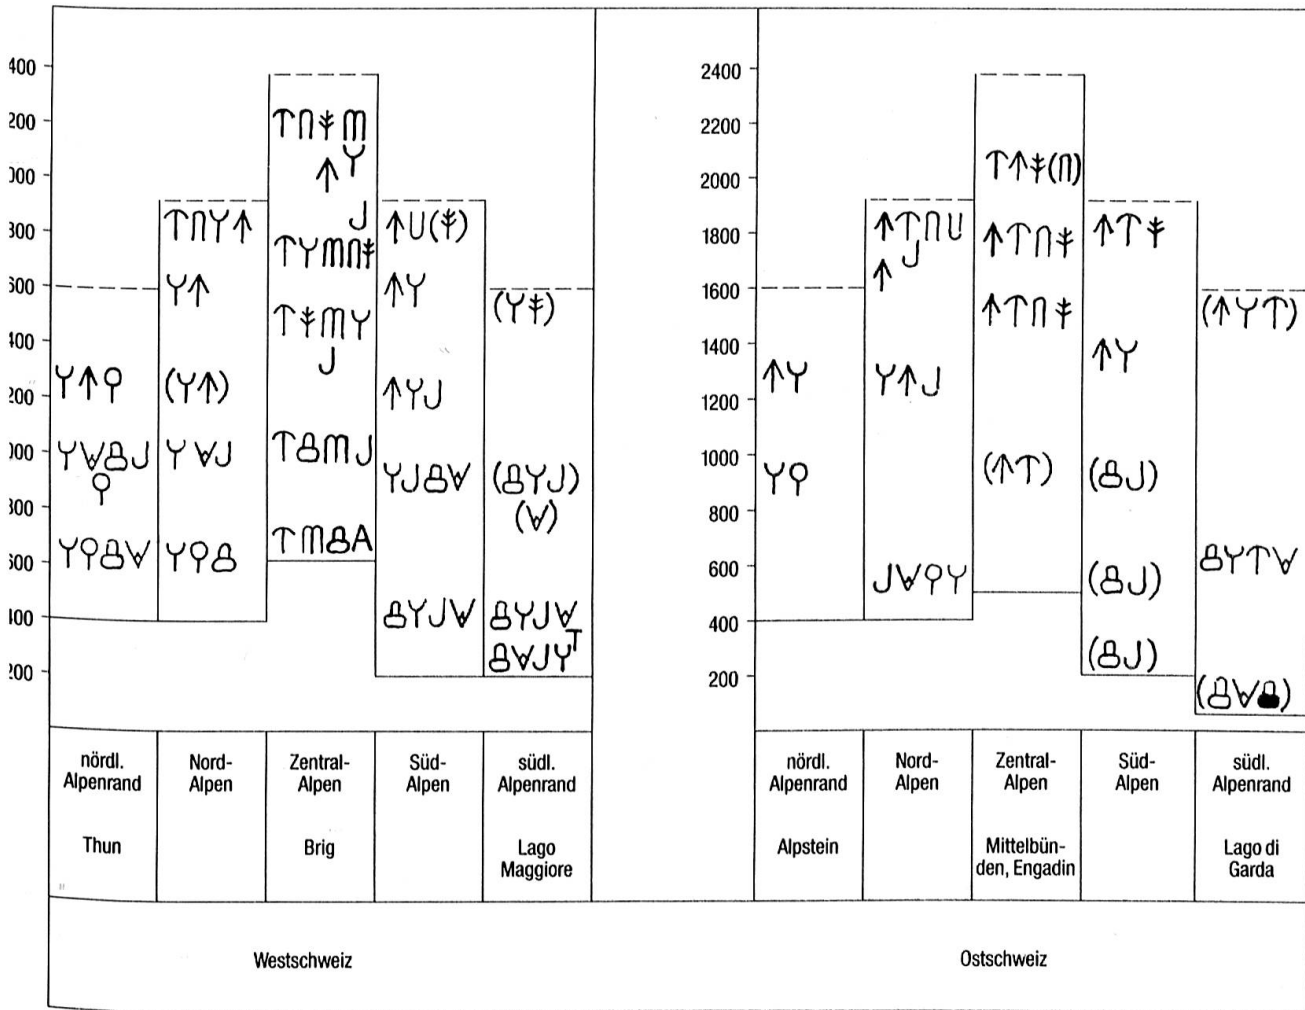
400
200
000
800
600
400
200
000
800
600
400
200

| nördl. Alpenrand Thun | Nord-Alpen | Zentral-Alpen Brig | Süd-Alpen | südl. Alpenrand Lago Maggiore |
|---|---|---|---|---|

Westschweiz

2400
2200
2000
1800
1600
1400
1200
1000
800
600
400
200

| nördl. Alpenrand Alpstein | Nord-Alpen | Zentral-Alpen Mittelbünden, Engadin | Süd-Alpen | südl. Alpenrand Lago di Garda |
|---|---|---|---|---|

Ostschweiz